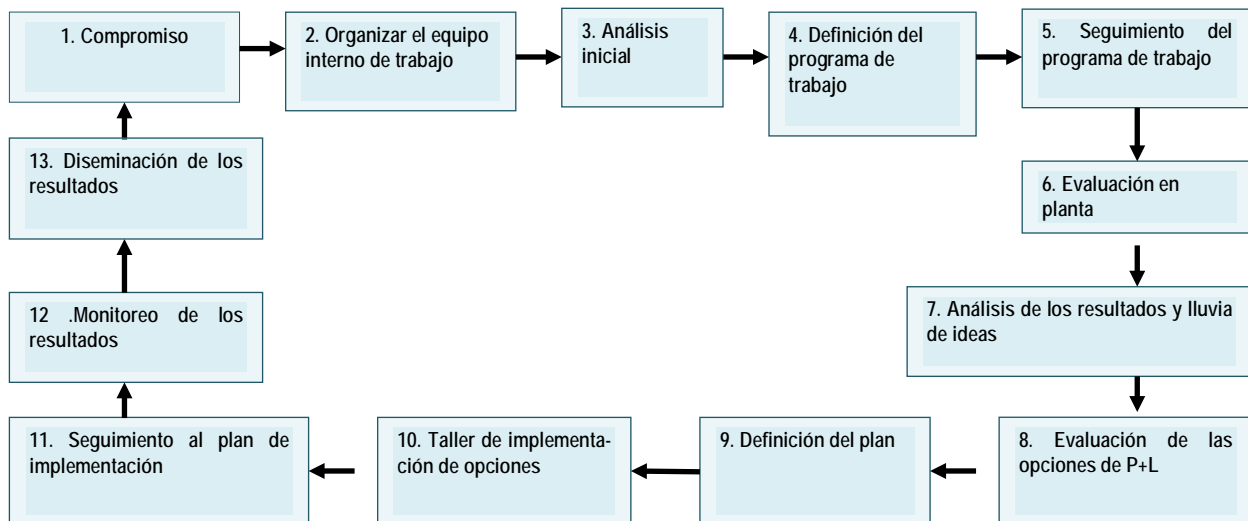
1. Compromiso

2. Organizar el equipo interno de trabajo

3. Análisis inicial

4. Definición del programa de trabajo

5. Seguimiento del programa de trabajo

6. Evaluación en planta

7. Análisis de los resultados y lluvia de ideas

8. Evaluación de las opciones de P+L

9. Definición del plan

10. Taller de implementación de opciones

11. Seguimiento al plan de implementación

12 .Monitoreo de los resultados

13. Diseminación de los resultados